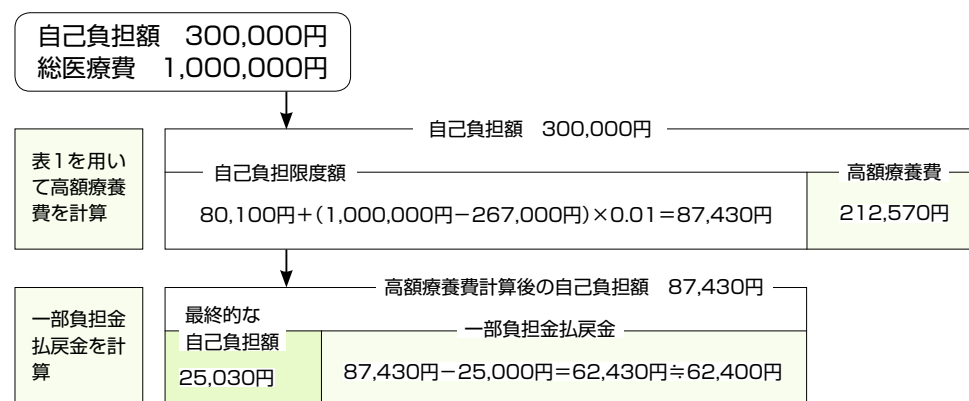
自己負担額　300,000円
総医療費　1,000,000円

表1を用いて高額療養費を計算

自己負担額　300,000円

自己負担限度額

80,100円＋(1,000,000円－267,000円)×0.01＝87,430円

高額療養費

212,570円

一部負担金払戻金を計算

高額療養費計算後の自己負担額　87,430円

最終的な自己負担額

25,030円

一部負担金払戻金

87,430円－25,000円＝62,430円≒62,400円